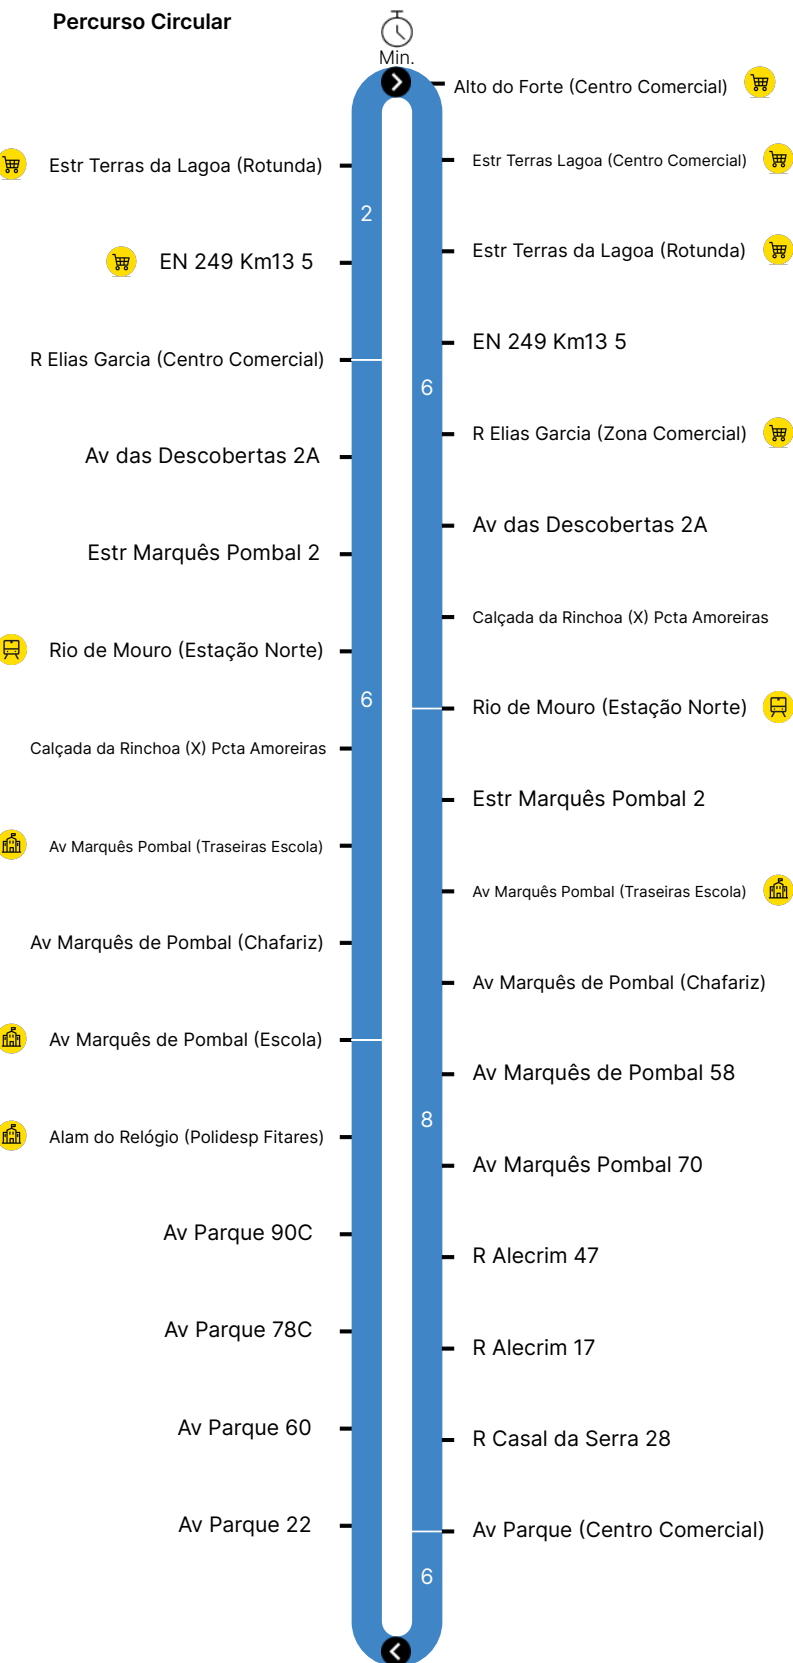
Percurso Circular

Min.

Alto do Forte (Centro Comercial)

Estr Terras da Lagoa (Rotunda)

EN 249 Km13 5

R Elias Garcia (Centro Comercial)

Av das Descobertas 2A

Estr Marquês Pombal 2

Rio de Mouro (Estação Norte)

Calçada da Rinchoa (X) Pcta Amoreiras

Av Marquês Pombal (Traseiras Escola)

Av Marquês de Pombal (Chafariz)

Av Marquês de Pombal (Escola)

Alam do Relógio (Polidesp Fitares)

Av Parque 90C

Av Parque 78C

Av Parque 60

Av Parque 22

2

6

6

6

8

6

Estr Terras Lagoa (Centro Comercial)

Estr Terras da Lagoa (Rotunda)

EN 249 Km13 5

R Elias Garcia (Zona Comercial)

Av das Descobertas 2A

Calçada da Rinchoa (X) Pcta Amoreiras

Rio de Mouro (Estação Norte)

Estr Marquês Pombal 2

Av Marquês Pombal (Traseiras Escola)

Av Marquês de Pombal (Chafariz)

Av Marquês de Pombal 58

Av Marquês Pombal 70

R Alecrim 47

R Alecrim 17

R Casal da Serra 28

Av Parque (Centro Comercial)